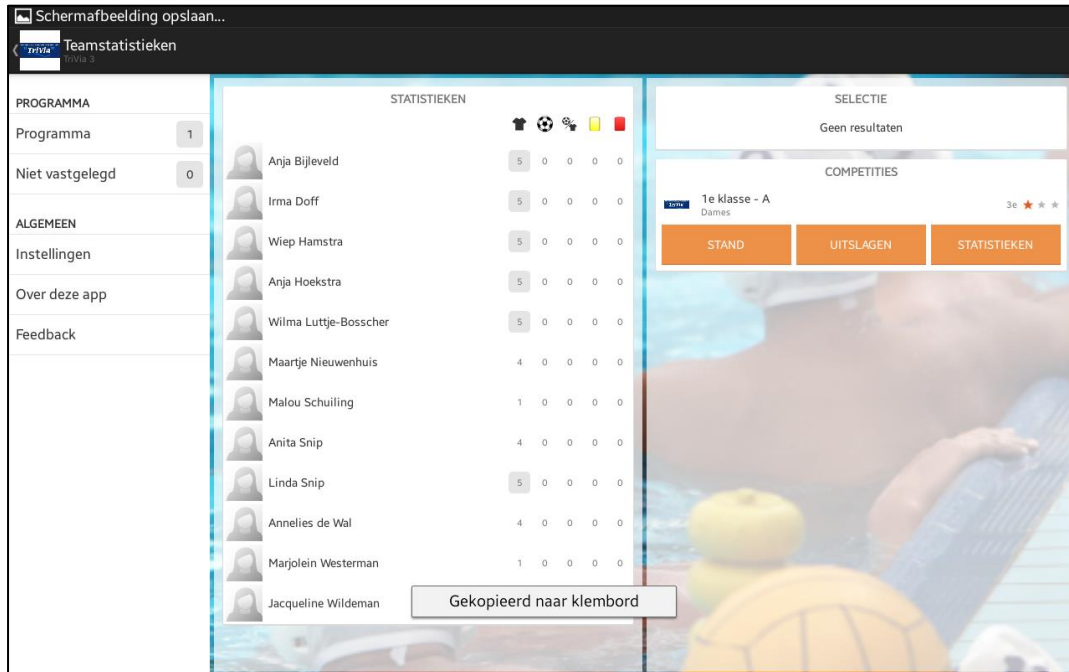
Schermafbeelding opslaan...

TriVia Teamstatistieken
TriVia 3

PROGRAMMA
Programma 1
Niet vastgelegd 0

ALGEMEEN
Instellingen
Over deze app
Feedback

STATISTIEKEN

| | | | | | |
|---|---|---|---|---|---|
| Anja Bijleveld | 5 | 0 | 0 | 0 | 0 |
| Irma Doff | 5 | 0 | 0 | 0 | 0 |
| Wiep Hamstra | 5 | 0 | 0 | 0 | 0 |
| Anja Hoekstra | 5 | 0 | 0 | 0 | 0 |
| Wilma Luttje-Bosscher | 5 | 0 | 0 | 0 | 0 |
| Maartje Nieuwenhuis | 4 | 0 | 0 | 0 | 0 |
| Malou Schuiling | 1 | 0 | 0 | 0 | 0 |
| Anita Snip | 4 | 0 | 0 | 0 | 0 |
| Linda Snip | 5 | 0 | 0 | 0 | 0 |
| Annelies de Wal | 4 | 0 | 0 | 0 | 0 |
| Marjolein Westerman | 1 | 0 | 0 | 0 | 0 |
| Jacqueline Wildeman | | | | | |

Gekopieerd naar klembord

SELECTIE
Geen resultaten

COMPETITIES
TriVia 1e klasse - A
Dames
3e

STAND
UITSLAGEN
STATISTIEKEN